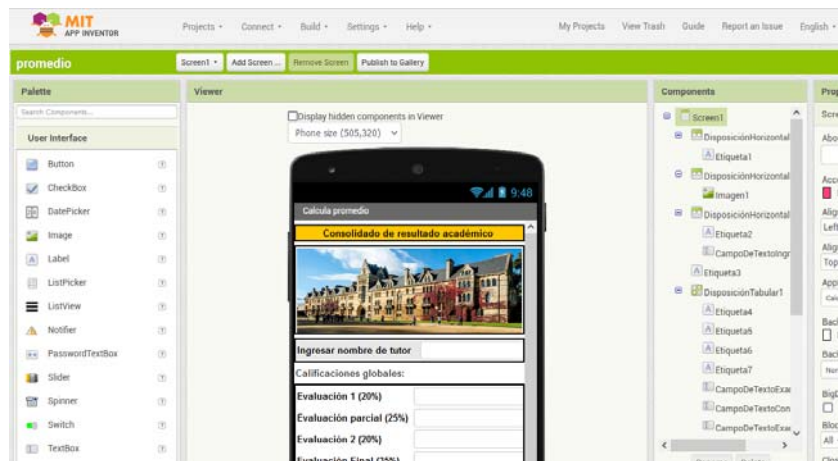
MIT APP INVENTOR

Projects ▾ Connect ▾ Build ▾ Settings ▾ Help ▾

My Projects View Trash Guide Report an Issue English ▾

promedio

Screen1 ▾ Add Screen ... Remove Screen Publish to Gallery

Palette

Search Components...

User Interface

Button
CheckBox
DatePicker
Image
Label
ListPicker
ListView
Notifier
PasswordTextBox
Slider
Spinner
Switch
TextBox

Viewer

Display hidden components in Viewer

Phone size (505,320)

9:48

Calcula promedio

Consolidado de resultado académico

Ingresar nombre de tutor

Calificaciones globales:

Evaluación 1 (20%)

Evaluación parcial (25%)

Evaluación 2 (20%)

Evaluación Final (35%)

Components

Screen1
DisposiciónHorizontal
Etiqueta1
DisposiciónHorizontal
Imagen1
DisposiciónHorizontal
Etiqueta2
CampoDeTextoIngr
Etiqueta3
DisposiciónTabular1
Etiqueta4
Etiqueta5
Etiqueta6
Etiqueta7
CampoDeTextoExa
CampoDeTextoCon
CampoDeTextoExa

Prop
Scre
Abo
Acc
Alig
Left
Alig
Top
App
Calc
Bac
Bac
Non
Big
Bloc
All